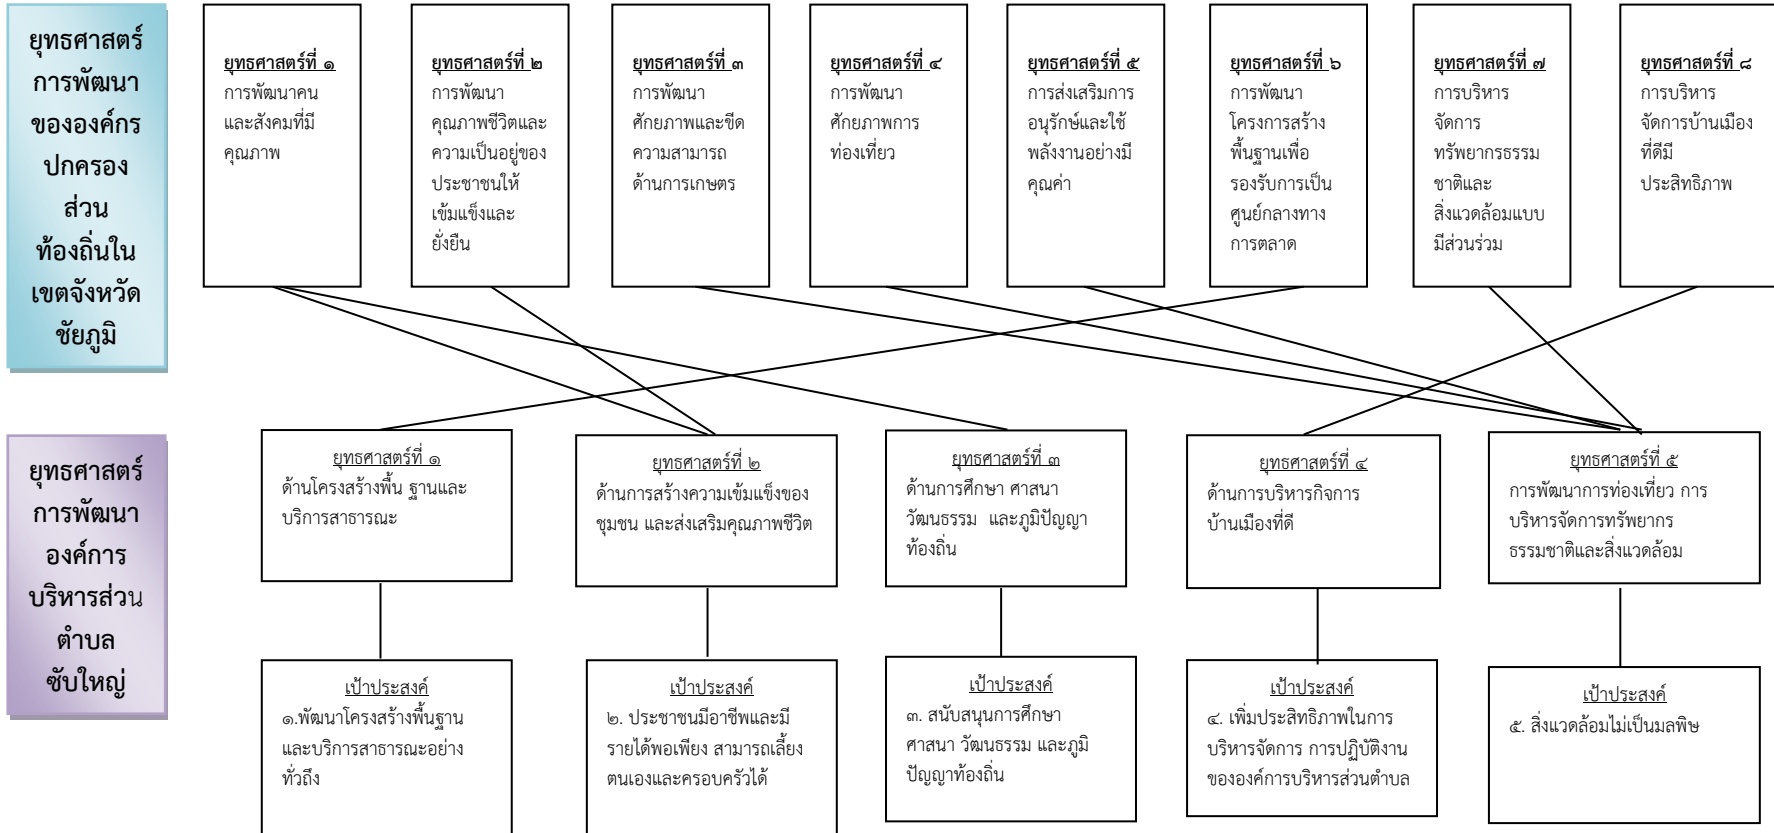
ยุทธศาสตร์การพัฒนาขององค์กรปกครองส่วนท้องถิ่นในเขตจังหวัดชัยภูมิ

ยุทธศาสตร์ที่ ๑
การพัฒนาคนและสังคมที่มีคุณภาพ

ยุทธศาสตร์ที่ ๒
การพัฒนาคุณภาพชีวิตและความเป็นอยู่ของประชาชนให้เข้มแข็งและยั่งยืน

ยุทธศาสตร์ที่ ๓
การพัฒนาศักยภาพและขีดความสามารถด้านการเกษตร

ยุทธศาสตร์ที่ ๔
การพัฒนาศักยภาพการท่องเที่ยว

ยุทธศาสตร์ที่ ๕
การส่งเสริมการอนุรักษ์และใช้พลังงานอย่างมีคุณค่า

ยุทธศาสตร์ที่ ๖
การพัฒนาโครงการสร้างพื้นฐานเพื่อรองรับการเป็นศูนย์กลางทางการตลาด

ยุทธศาสตร์ที่ ๗
การบริหารจัดการทรัพยากรธรรมชาติและสิ่งแวดล้อมแบบมีส่วนร่วม

ยุทธศาสตร์ที่ ๘
การบริหารจัดการบ้านเมืองที่ดีมีประสิทธิภาพ

ยุทธศาสตร์การพัฒนาองค์การบริหารส่วนตำบลซับใหญ่

ยุทธศาสตร์ที่ ๑
ด้านโครงสร้างพื้น ฐานและบริการสาธารณะ

ยุทธศาสตร์ที่ ๒
ด้านการสร้างความเข้มแข็งของชุมชน และส่งเสริมคุณภาพชีวิต

ยุทธศาสตร์ที่ ๓
ด้านการศึกษา ศาสนา วัฒนธรรม และภูมิปัญญาท้องถิ่น

ยุทธศาสตร์ที่ ๔
ด้านการบริหารกิจการบ้านเมืองที่ดี

ยุทธศาสตร์ที่ ๕
การพัฒนาการท่องเที่ยว การบริหารจัดการทรัพยากรธรรมชาติและสิ่งแวดล้อม

เป้าประสงค์
๑.พัฒนาโครงสร้างพื้นฐานและบริการสาธารณะอย่างทั่วถึง

เป้าประสงค์
๒. ประชาชนมีอาชีพและมีรายได้พอเพียง สามารถเลี้ยงตนเองและครอบครัวได้

เป้าประสงค์
๓. สนับสนุนการศึกษา ศาสนา วัฒนธรรม และภูมิปัญญาท้องถิ่น

เป้าประสงค์
๔. เพิ่มประสิทธิภาพในการบริหารจัดการ การปฏิบัติงานขององค์การบริหารส่วนตำบล

เป้าประสงค์
๕. สิ่งแวดล้อมไม่เป็นมลพิษ